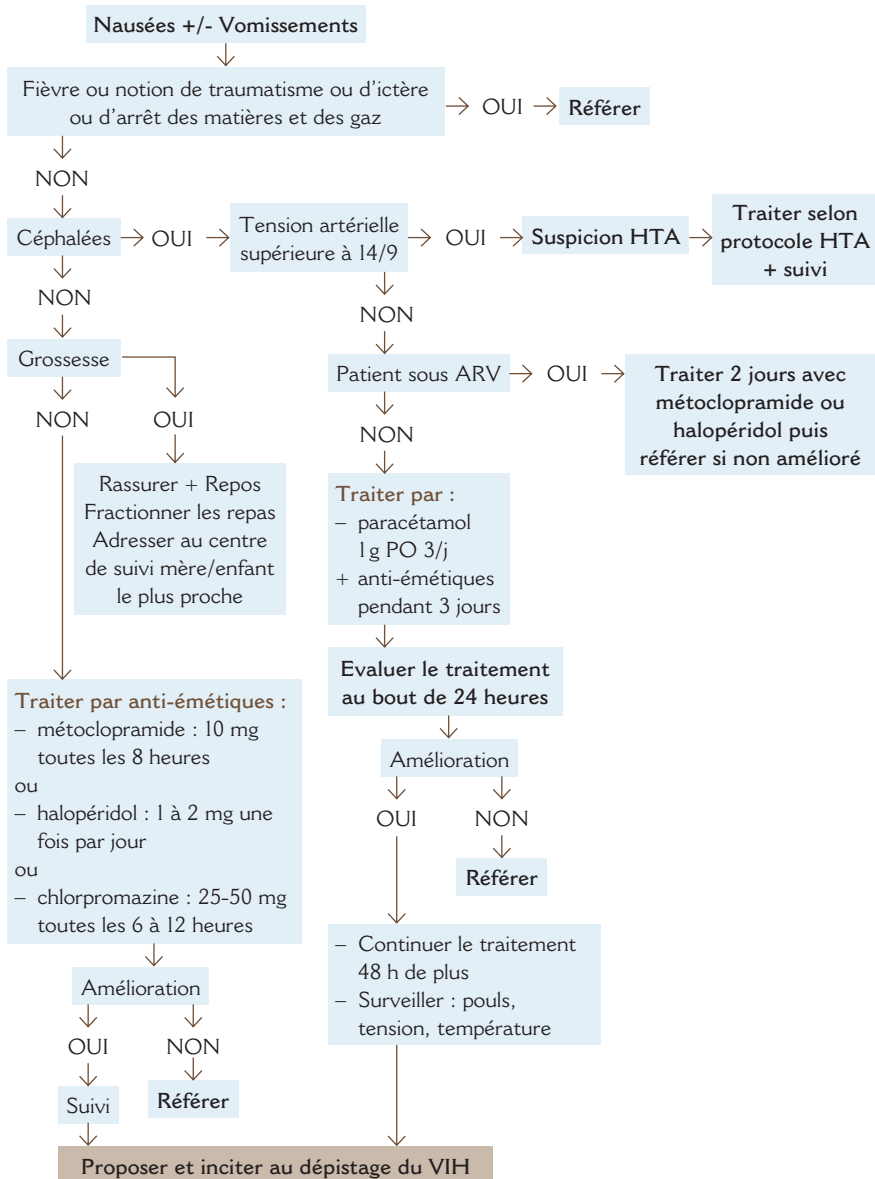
Nausées +/- Vomissements

Fièvre ou notion de traumatisme ou d'ictère ou d'arrêt des matières et des gaz → OUI → Référer

NON

Céphalées → OUI → Tension artérielle supérieure à 14/9 → OUI → Suspicion HTA → Traiter selon protocole HTA + suivi

NON

Grossesse

NON

OUI

Rassurer + Repos
Fractionner les repas
Adresser au centre de suivi mère/enfant le plus proche

NON

Patient sous ARV → OUI → Traiter 2 jours avec métoclopramide ou halopéridol puis référer si non amélioré

NON

Traiter par :
– paracétamol 1g PO 3/j
+ anti-émétiques pendant 3 jours

Evaluer le traitement au bout de 24 heures

Amélioration

OUI

NON

Référer

– Continuer le traitement 48 h de plus
– Surveiller : pouls, tension, température

Traiter par anti-émétiques :
– métoclopramide : 10 mg toutes les 8 heures
ou
– halopéridol : 1 à 2 mg une fois par jour
ou
– chlorpromazine : 25-50 mg toutes les 6 à 12 heures

Amélioration

OUI

NON

Suivi

Référer

Proposer et inciter au dépistage du VIH